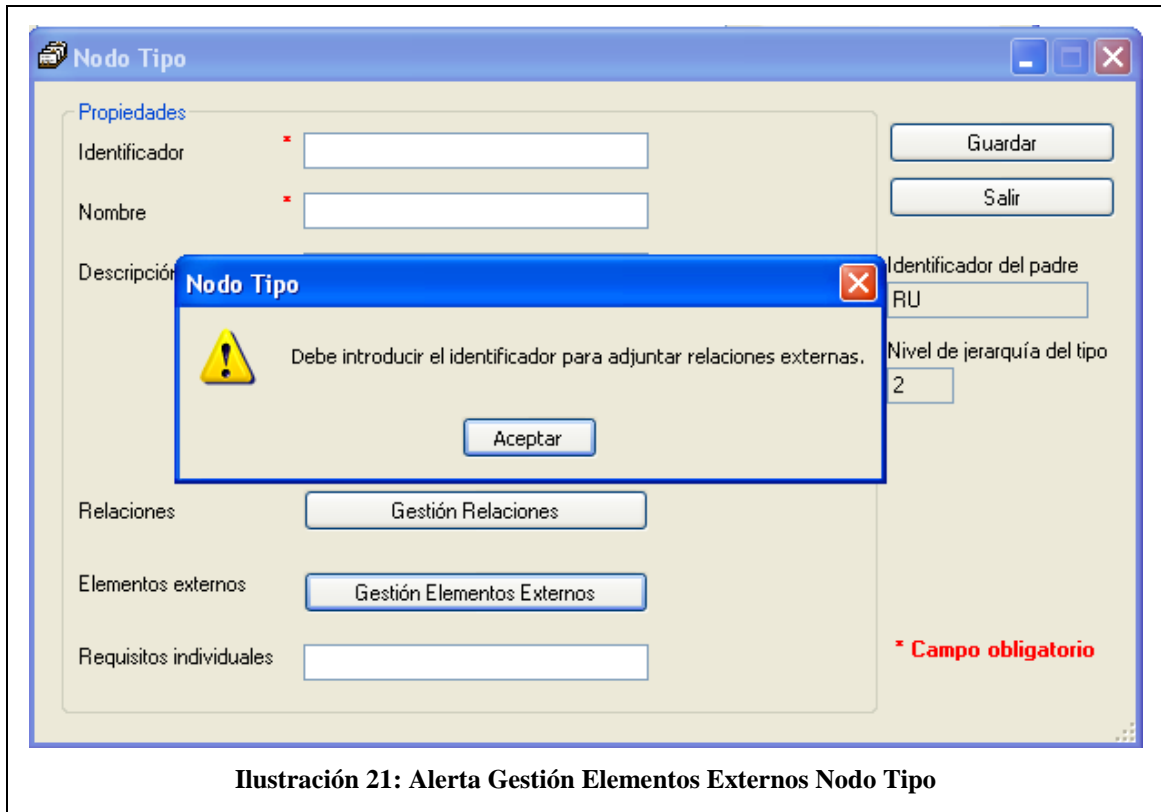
Nodo Tipo

Propiedades

Identificador *

Nombre *

Descripción

Guardar

Salir

Identificador del padre

RU

Nivel de jerarquía del tipo

2

Nodo Tipo

Debe introducir el identificador para adjuntar relaciones externas.

Aceptar

Relaciones

Gestión Relaciones

Elementos externos

Gestión Elementos Externos

Requisitos individuales

* Campo obligatorio

Ilustración 21: Alerta Gestión Elementos Externos Nodo Tipo